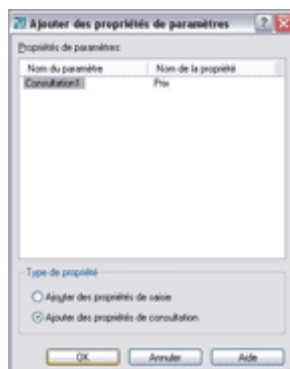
Ajouter des propriétés de paramètres

Propriétés de paramètres:

| Nom du paramètre | Nom de la propriété |
|---|---|
| Consultation1 | Prix |

Type de propriété

Ajouter des propriétés de saisie

Ajouter des propriétés de consultation

OK
Annuler
Aide